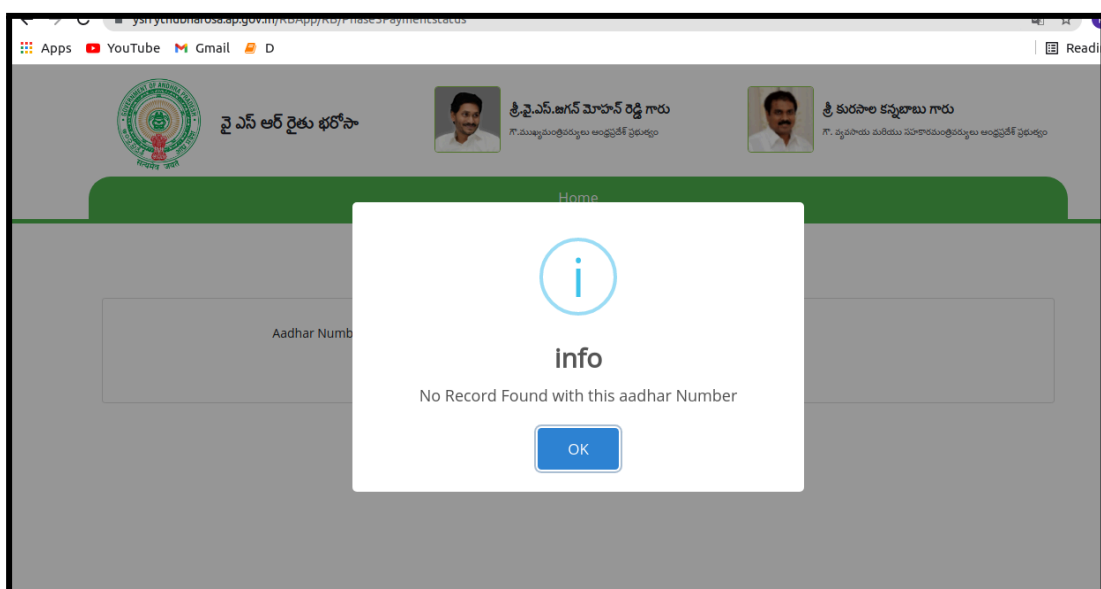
ysrrythubharosa.ap.gov.in/RBApp/RB/Phase3PaymentStatus

Apps YouTube Gmail D

Readi

వై ఎస్ ఆర్ రైతు భరోసా

శ్రీ.వై.ఎస్.జగన్ మోహన్ రెడ్డి గారు
గౌ.ముఖ్యమంత్రివర్యులు ఆంధ్రప్రదేశ్ ప్రభుత్వం

శ్రీ కురసాల కన్నబాబు గారు
గౌ. వ్యవసాయ మరియు సహకారమంత్రివర్యులు ఆంధ్రప్రదేశ్ ప్రభుత్వం

Home

Aadhar Numb

info

No Record Found with this aadhar Number

OK